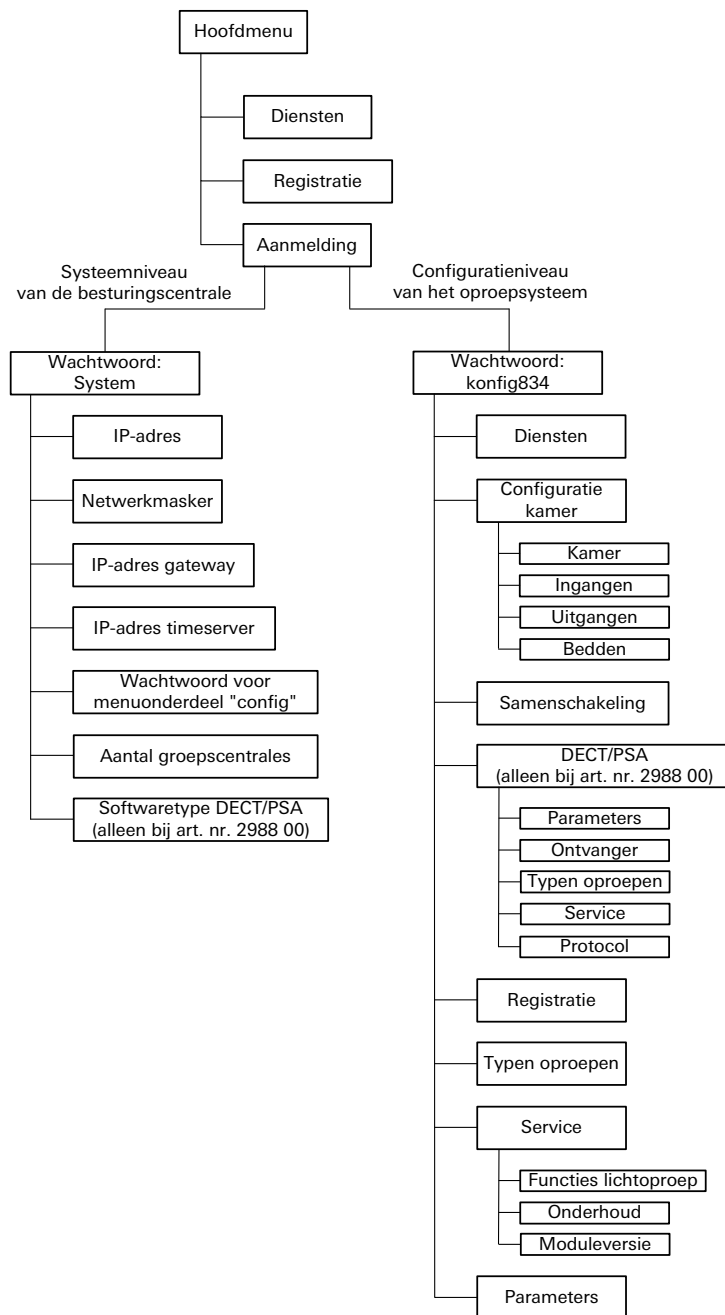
Hoofdmenu

Diensten

Registratie

Aanmelding

Systeemniveau van de besturingscentrale

Configuratieniveau van het oproepsysteem

Wachtwoord: System

IP-adres

Netwerkmasker

IP-adres gateway

IP-adres timeserver

Wachtwoord voor menuonderdeel "config"

Aantal groepscentrales

Softwaretype DECT/PSA (alleen bij art. nr. 2988 00)

Wachtwoord: konfig834

Diensten

Configuratie kamer

Kamer

Ingangen

Uitgangen

Bedden

Samenschakeling

DECT/PSA (alleen bij art. nr. 2988 00)

Parameters

Ontvanger

Typen oproepen

Service

Protocol

Registratie

Typen oproepen

Service

Functies lichtoproep

Onderhoud

Moduleversie

Parameters